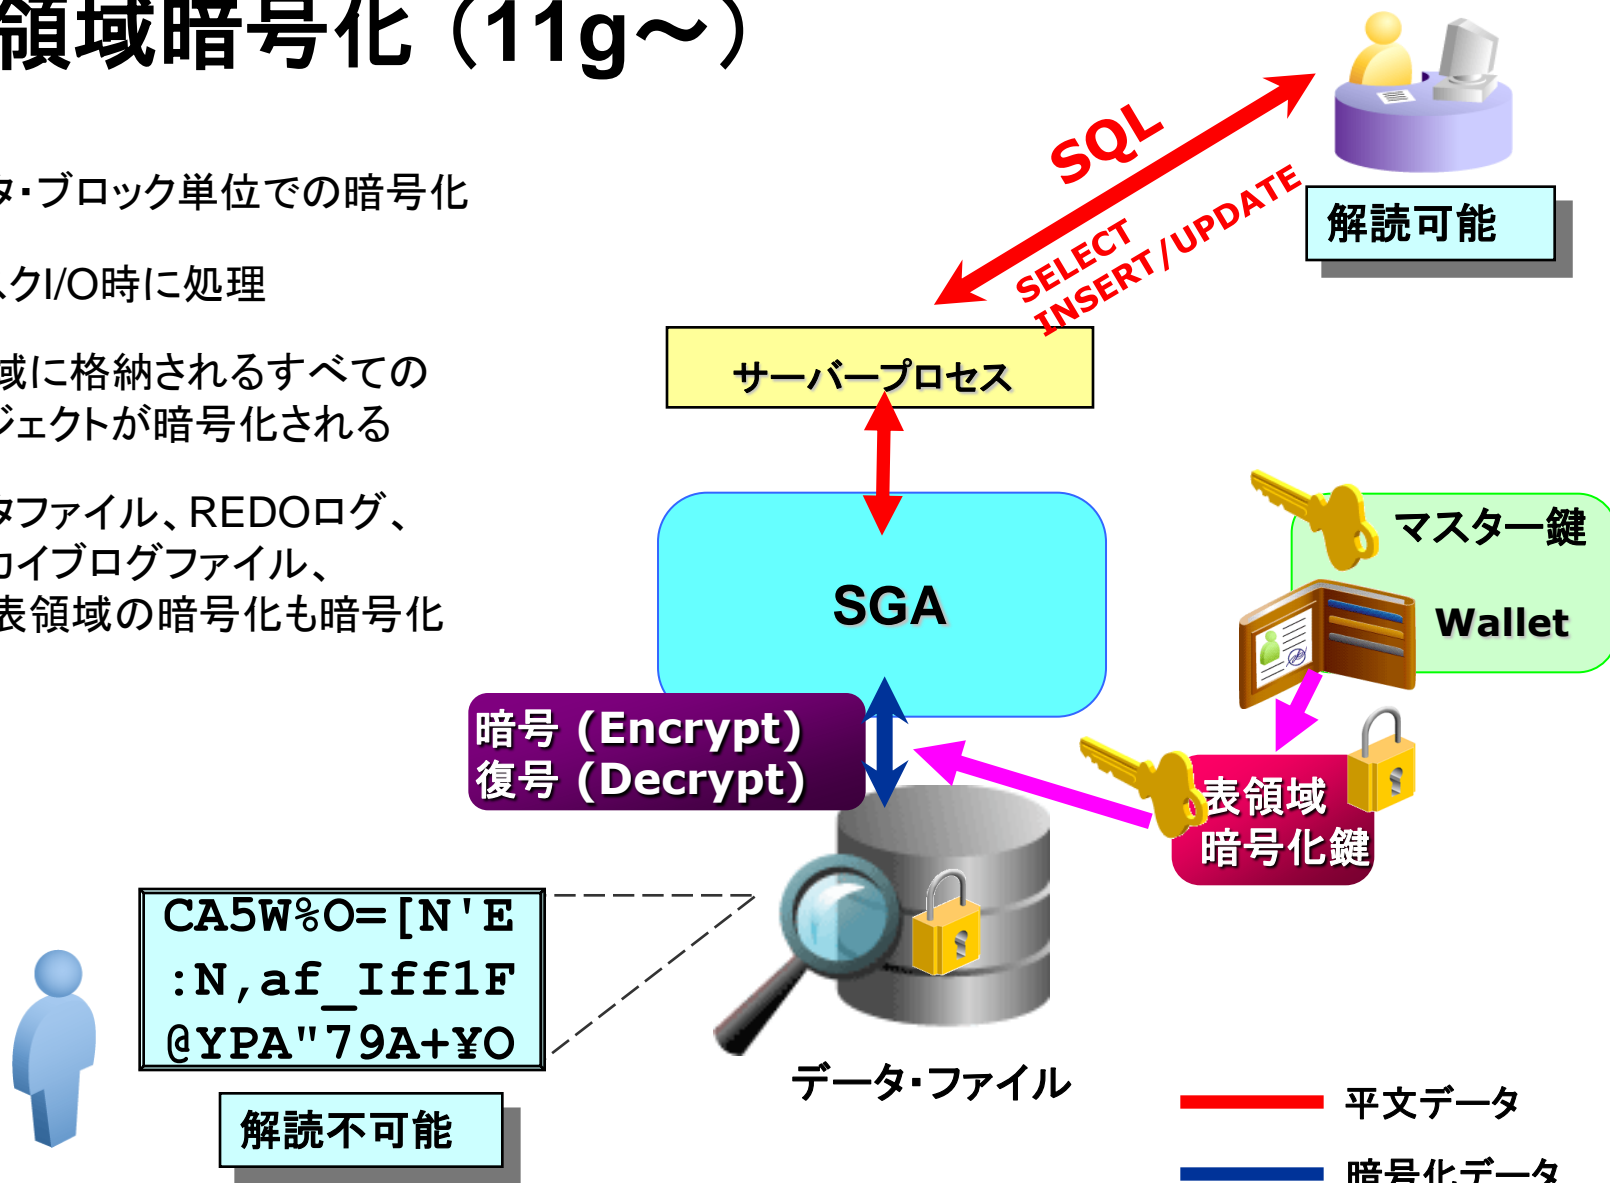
領域暗号化（11g～）

タ・ブロック単位での暗号化

スクI/O時に処理

域に格納されるすべての
ジェクトが暗号化される

タファイル、REDOログ、
カイブログファイル、
表領域の暗号化も暗号化

SQL
SELECT
INSERT/UPDATE

解読可能

サーバープロセス

SGA

マスター鍵

Wallet

暗号（Encrypt）
復号（Decrypt）

表領域
暗号化鍵

CA5W%O=[N'E
:N,af_Iff1F
@YPA"79A+¥O

解読不可能

データ・ファイル

平文データ

暗号化データ